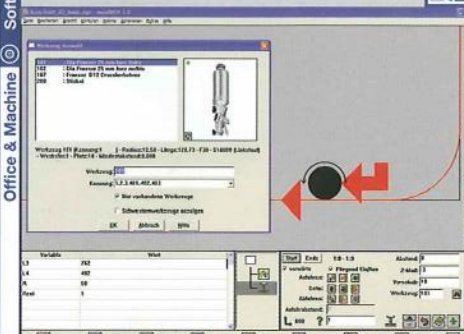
Office & Machine
Werkzeug Auswahl
101
102 : Ein Fraeser 25 mm kurz mittig
107 : Fraeser B12 Drueckerbohren
200 : Stichel
Werkzeug:
Kennung:
Nur vorhandene Werkzeuge
Schwesterwerkzeuge anzeigen
OK
Abbruch
Hilfe
Variable
Wert
L3
L4
R
Start
Ende
Abstand:
Z-Wert:
Vorschub:
Werkzeug: